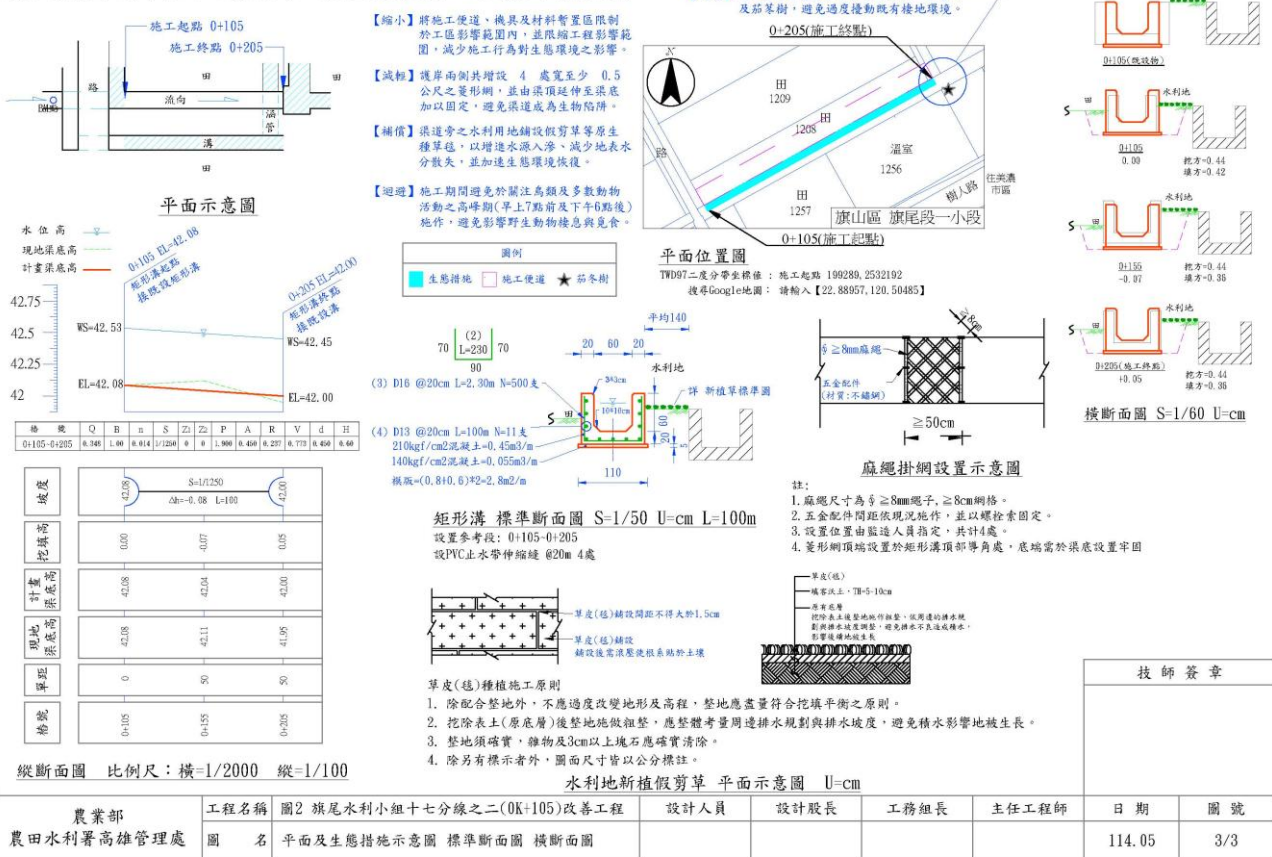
施工起點 0+105
施工終點 0+205

路
田
流向
涵管
溝
田
排水

平面示意圖

水位高
現地渠底高
計畫渠底高

0+105 EL=42.08
矩形溝起點
接既設矩形溝

0+205 EL=42.00
矩形溝終點
接既設溝

42.75
42.5
42.25
42

WS=42.53
WS=42.45
EL=42.08
EL=42.00

| 樁號 | Q | B | n | S | Z1 | Z2 | P | A | R | V | d | H |
|---|---|---|---|---|---|---|---|---|---|---|---|---|
| 0+105~0+205 | 0.348 | 1.00 | 0.014 | 1/1250 | 0 | 0 | 1.900 | 0.450 | 0.237 | 0.773 | 0.450 | 0.60 |

| 坡度 | 42.08 | S=1/1250 Δh=-0.08 L=100 | 42.00 |
|---|---|---|---|
| 挖填高 | 0.00 | -0.07 | 0.05 |
| 計畫渠底高 | 42.08 | 42.04 | 42.00 |
| 現地渠底高 | 42.08 | 42.11 | 41.95 |
| 單距 | 0 | 50 | 50 |
| 樁號 | 0+105 | 0+155 | 0+205 |

縱斷面圖 比例尺：橫=1/2000 縱=1/100

【縮小】將施工便道、機具及材料暫置區限制於工區影響範圍內，並限縮工程影響範圍，減少施工行為對生態環境之影響。

【減輕】護岸兩側共增設 4 處寬至少 0.5 公尺之斜坡形網，並由渠頂延伸至渠底加以固定，避免渠道成為生物陷阱。

【補償】渠道旁之水利用地鋪設假儉草等原生種草毯，以增進水源入滲、減少地表水分散失，並加速生態環境恢復。

【迴避】施工期間避免於鬧注鳥類及多數動物活動之高峰期(早上7點前及下午6點後)施作，避免影響野生動物棲息與覓食。

圖例
生態措施 施工便道 ★ 茄苳樹

及茄苳樹，避免過度擾動既有棲地環境。

0+205(施工終點)
N
田 1209
田 1208
溫室 1256
田 1257
路
樹人路
往美濃市區
旗山區 旗尾段一小段
0+105(施工起點)

平面位置圖
TWD97二度分帶坐標：施工起點 199289, 2532192
搜尋Google地圖：請輸入【22.88957, 120.50485】

(2)
70 L=230 70
90
(3) D16 @20cm L=2.30m N=500支
(4) D13 @20cm L=100m N=11支
210kgf/cm2混凝土=0.45m3/m
140kgf/cm2混凝土=0.055m3/m
模版=(0.8+0.6)*2=2.8m2/m
平均140
20 60 20
3*3cm
10*10cm
水利地
詳 新植草標準圖
田
60
10
110

矩形溝 標準斷面圖 S=1/50 U=cm L=100m
設置參考段：0+105~0+205
設PVC止水帶伸縮縫 @20m 4處

草皮(毯)鋪設間距不得大於1.5cm
草皮(毯)鋪設
鋪設後需滾壓使根系貼於土壤

草皮(毯)
壤客沃土，TH=5~10cm
原有底層
挖除表土後整地施作鋪整，依周邊的排水規劃與排水坡度調整，避免排水不良造成積水，影響植栽地被生長

草皮(毯)種植施工原則
1. 除配合整地外，不應過度改變地形及高程，整地應盡量符合挖填平衡之原則。
2. 挖除表土(原底層)後整地施做鋪整，應整體考量周邊排水規劃與排水坡度，避免積水影響地被生長。
3. 整地須確實，雜物及3cm以上塊石應確實清除。
4. 除另有標示者外，圖面尺寸皆以公分標註。

水利地新植假儉草 平面示意圖 U=cm

≧8cm
ϕ≧8mm麻繩
五金配件
(材質：不鏽鋼)
≧50cm

麻繩掛網設置示意圖
註：
1.麻繩尺寸為ϕ≧8mm繩子，≧8cm網格。
2.五金配件間距依現況施作，並以螺栓索固定。
3.設置位置由監造人員指定，共計4處。
4.斜坡網頂端設置於矩形溝頂部導角處，底端需於渠底設置牢固

0+105(既設物)
水利地
0+105
0.00
挖方=0.44
填方=0.42
水利地
0+155
-0.07
挖方=0.44
填方=0.36
水利地
0+205(施工終點)
+0.05
挖方=0.44
填方=0.36

橫斷面圖 S=1/60 U=cm

技師簽章

| 農業部 農田水利署高雄管理處 | 工程名稱 | 圖2 旗尾水利小組十七分線之二(0K+105)改善工程 | 設計人員 | 設計股長 | 工務組長 | 主任工程師 | 日期 | 圖號 |
|---|---|---|---|---|---|---|---|---|
| | 圖名 | 平面及生態措施示意圖 標準斷面圖 橫斷面圖 | | | | | 114.05 | 3/3 |